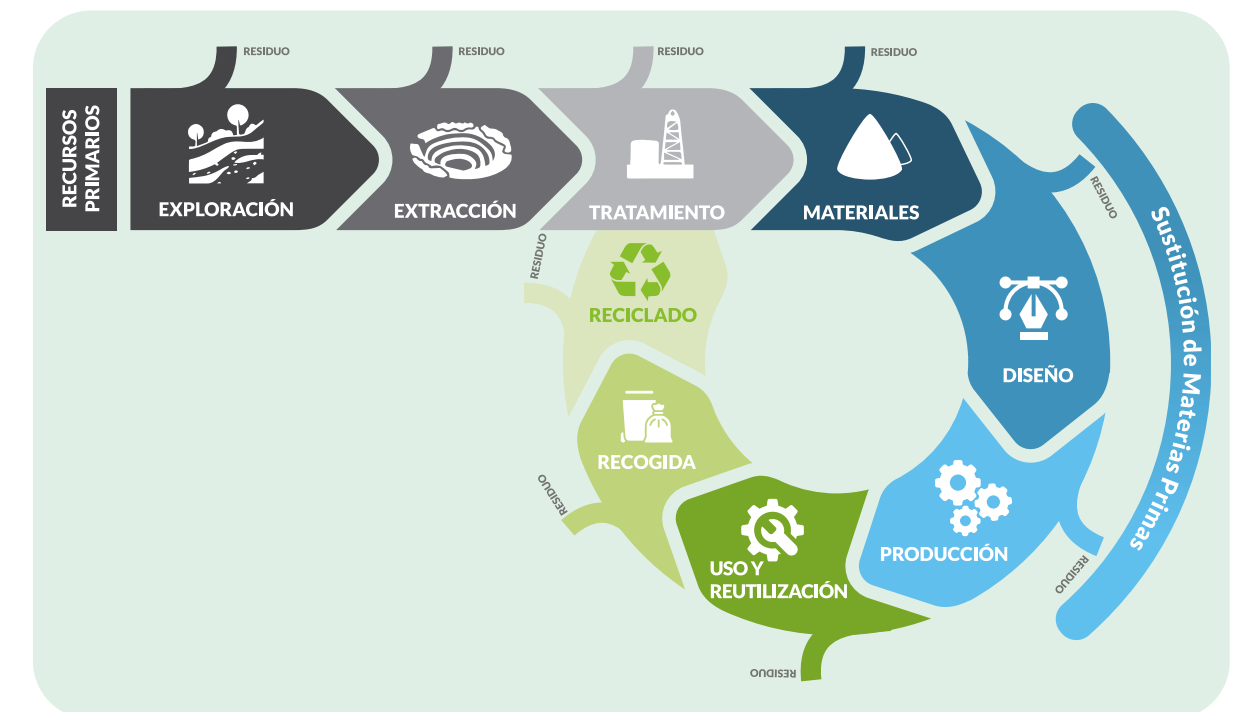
RECURSOS PRIMARIOS

RESIDUO
EXPLORACIÓN

RESIDUO
EXTRACCIÓN

RESIDUO
TRATAMIENTO

RESIDUO
MATERIALES

RESIDUO
DISEÑO

RESIDUO
PRODUCCIÓN

RESIDUO
USO Y REUTILIZACIÓN

RESIDUO
RECOGIDA

RESIDUO
RECICLADO

Sustitución de Materias Primas